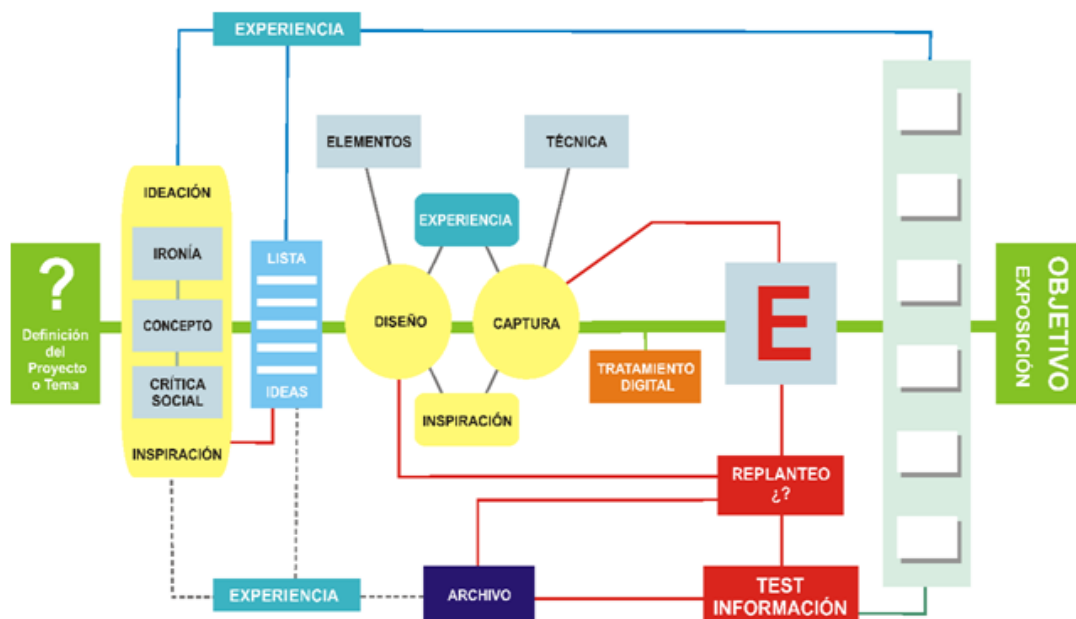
EXPERIENCIA

?
Definición del Proyecto o Tema

IDEACIÓN
IRONÍA
CONCEPTO
CRÍTICA SOCIAL
INSPIRACIÓN

LISTA
IDEAS

ELEMENTOS
EXPERIENCIA
TÉCNICA
DISEÑO
CAPTURA
INSPIRACIÓN

TRATAMIENTO DIGITAL

E

REPLANTEO ¿?

TEST INFORMACIÓN

ARCHIVO

EXPERIENCIA

OBJETIVO
EXPOSICIÓN